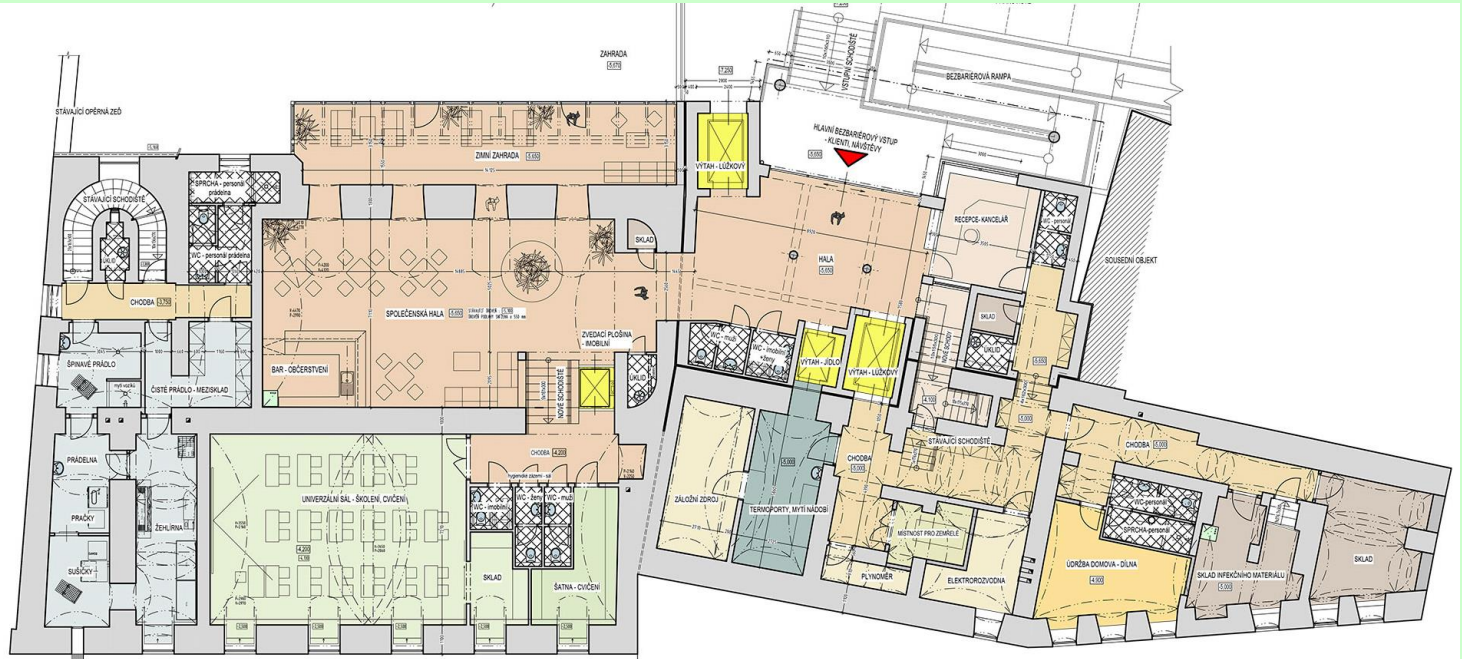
ZAHRADA

VSTUPNÍ SCHODIŠTĚ

BEZBARIÉROVÁ RAMPA

STÁVAJÍCÍ OPĚRNÁ ZEĎ

ZIMNÍ ZAHRADA

VÝTAH - LŮŽKOVÝ

HLAVNÍ BEZBARIÉROVÝ VSTUP - KLIENTI, NÁVŠTĚVY

STÁVAJÍCÍ SCHODIŠTĚ

SPRCHA - personál prádelna

WC - personál prádelna

ÚKLID

SKLAD

RECEPCE - KANCELÁŘ

WC - personál

SOUSEDNÍ OBJEKT

HALA

CHODBA

SPOLEČENSKÁ HALA

ZVEDACÍ PLOŠINA - IMOBILNÍ

SKLAD

ŠPINAVÉ PRÁDLO

ČISTÉ PRÁDLO - MEZISKLAD

BAR - OBČERSTVENÍ

NOVÉ SCHODIŠTĚ

ÚKLID

WC - muži

WC - imobilní + ženy

VÝTAH - JÍDLO

VÝTAH - LŮŽKOVÝ

NOVÉ SCHODIŠTĚ

ÚKLID

STÁVAJÍCÍ SCHODIŠTĚ

CHODBA

CHODBA

PRÁDELNA

PRAČKY

ŽEHLÍRNA

SUŠIČKY

UNIVERZÁLNÍ SÁL - ŠKOLENÍ, CVIČENÍ

WC - imobilní

WC - ženy

WC - muži

SKLAD

ŠATNA - CVIČENÍ

ZÁLOŽNÍ ZDROJ

TERMOPORTY, MYTÍ NÁDOBÍ

CHODBA

MÍSTNOST PRO ZEMŘELÉ

PLYNOMĚR

ELEKTROROZVODNA

WC - personál

SPRCHA - personál

ÚDRŽBA DOMOVA - DÍLNA

SKLAD INFEKČNÍHO MATERIÁLU

SKLAD